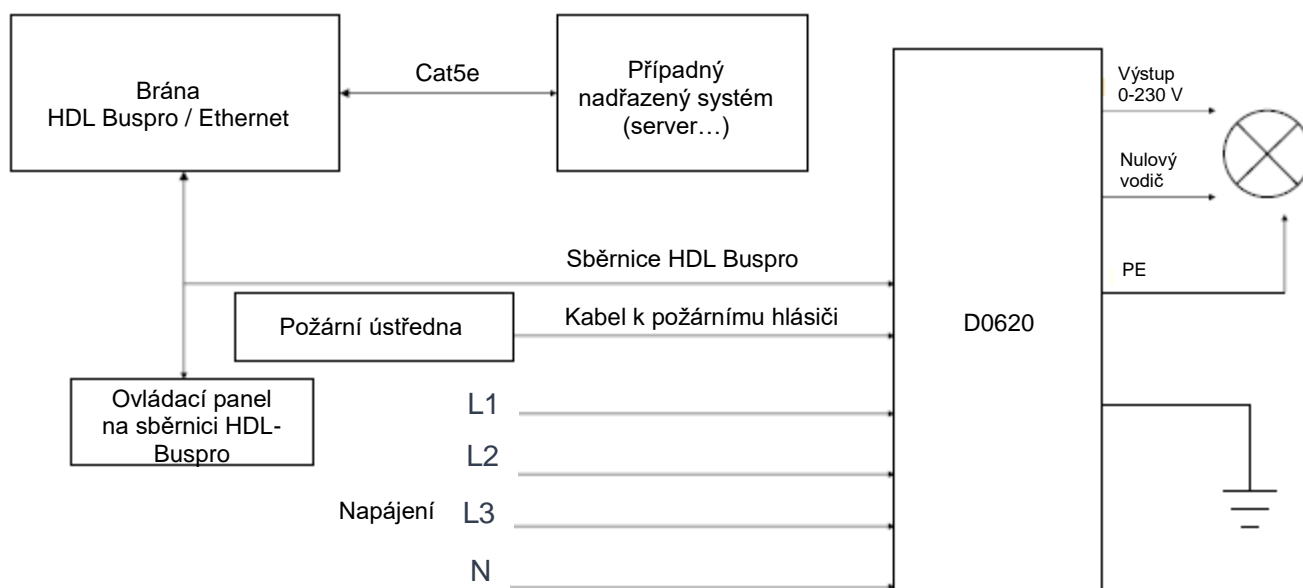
Brána
HDL Buspro / Ethernet

Cat5e

Případný nadřazený systém (server…)

Výstup
0-230 V

Nulový
vodič

Sběrnice HDL Buspro

PE

Požární ústředna

Kabel k požárnímu hlásiči

D0620

Ovládací panel na sběrnici HDL-Buspro

L1

L2

Napájení L3

N